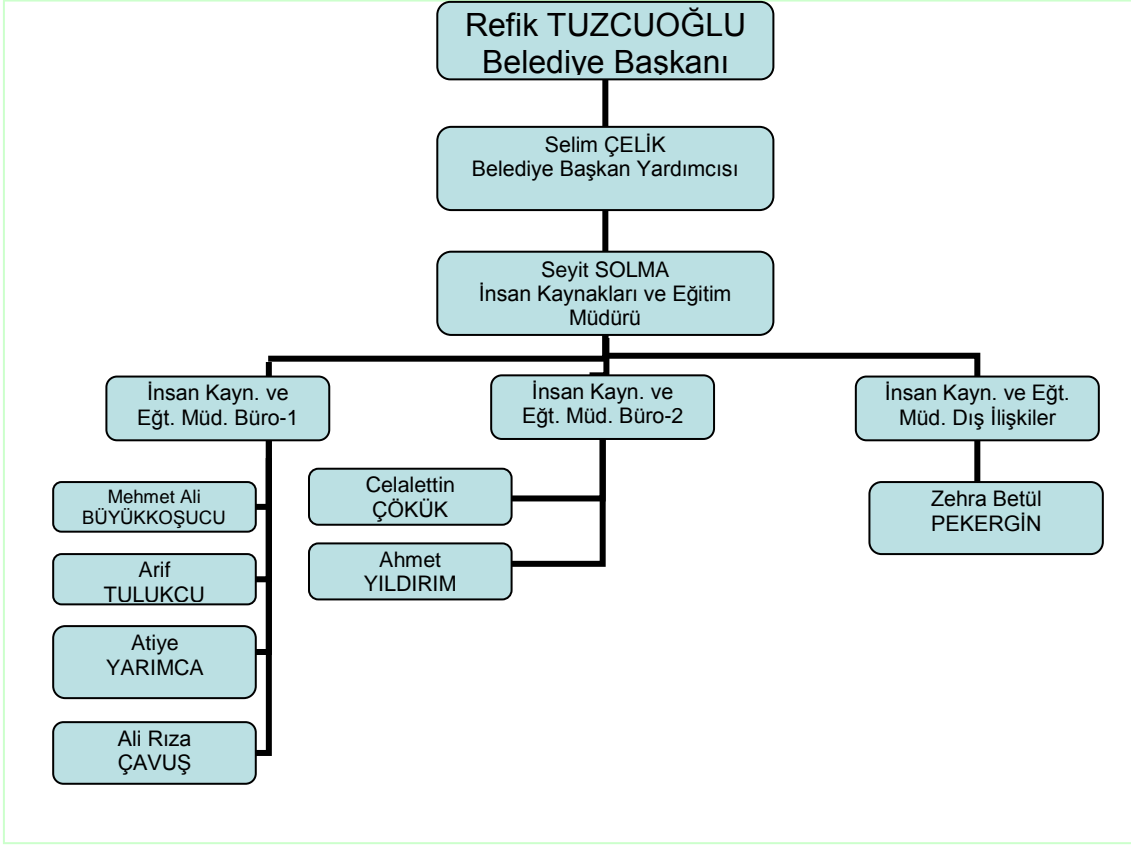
Refik TUZCUOĞLU
Belediye Başkanı

Selim ÇELİK
Belediye Başkan Yardımcısı

Seyit SOLMA
İnsan Kaynakları ve Eğitim Müdürü

İnsan Kayn. ve Eğt. Müd. Büro-1

İnsan Kayn. ve Eğt. Müd. Büro-2

İnsan Kayn. ve Eğt. Müd. Dış İlişkiler

Mehmet Ali BÜYÜKKOŞUCU

Arif TULUKCU

Atiye YARIMCA

Ali Rıza ÇAVUŞ

Celalettin ÇÖKÜK

Ahmet YILDIRIM

Zehra Betül PEKERGİN